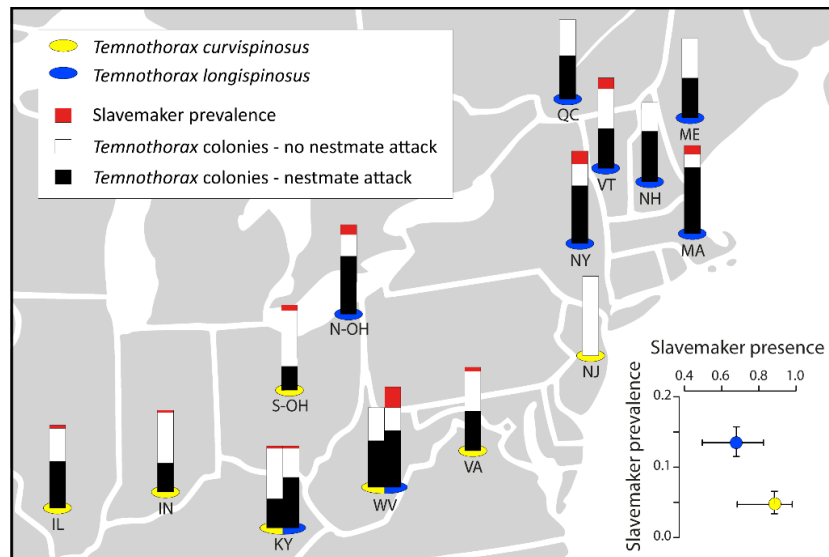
*Temnothorax curvispinosus*
*Temnothorax longispinosus*
Slavemaker prevalence
*Temnothorax* colonies - no nestmate attack
*Temnothorax* colonies - nestmate attack

QC
ME
VT
NH
NY
MA
N-OH
NJ
S-OH
VA
IL
IN
WV
KY

Slavemaker presence
0.4 0.6 0.8 1.0
Slavemaker prevalence
0.2
0.1
0.0